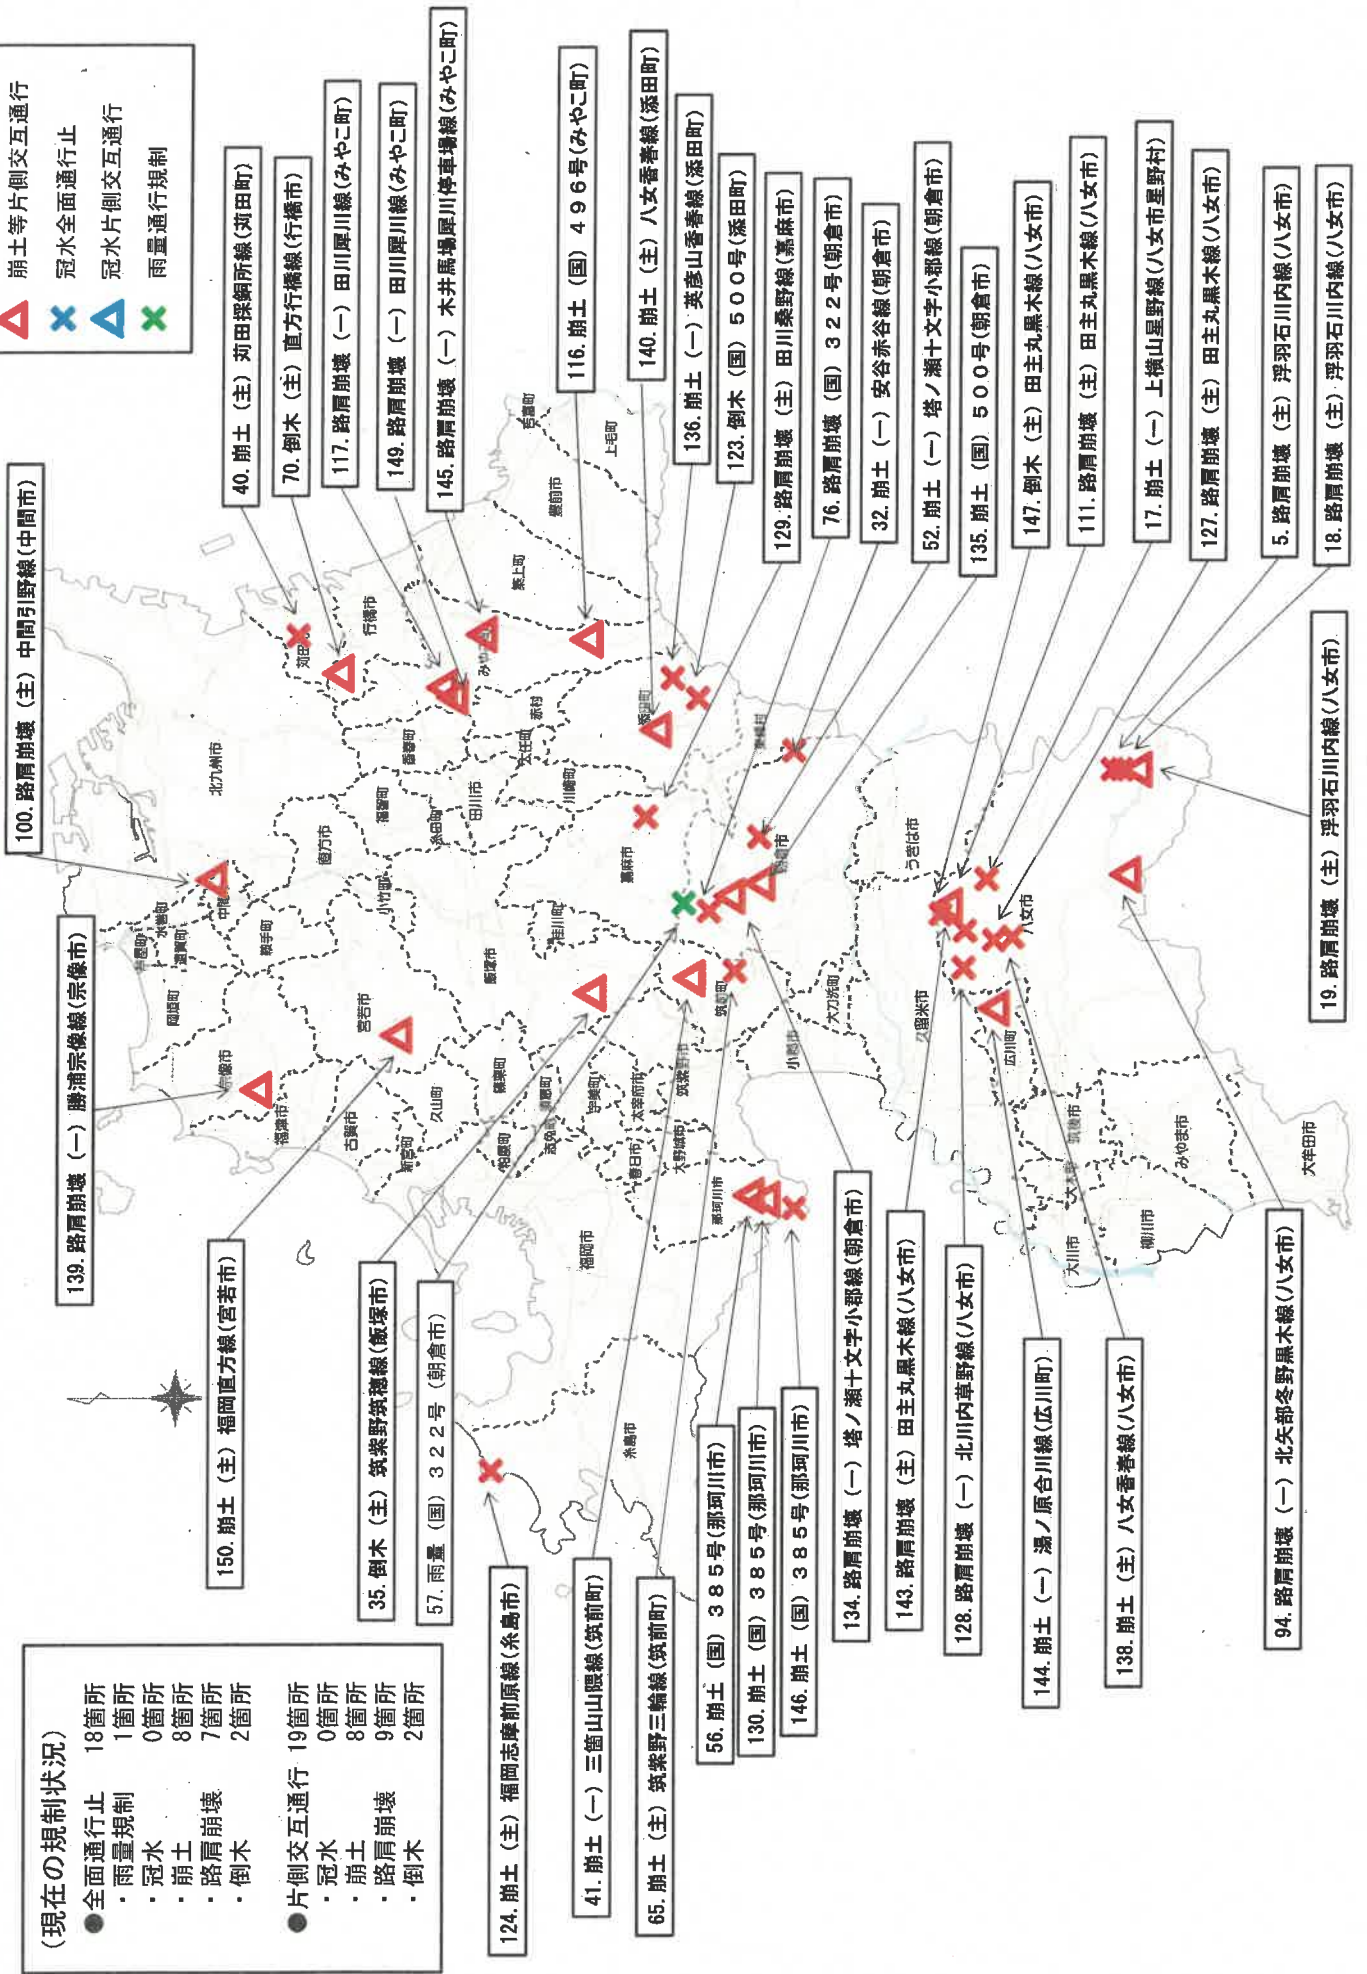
崩土等片側交互通行
冠水全面通行止
冠水片側交互通行
雨量通行規制

100. 路肩崩壊（主）中間引野線(中間市)

40. 崩土（主）苅田採銅所線(苅田町)
70. 倒木（主）直方行橋線(行橋市)
117. 路肩崩壊（一）田川犀川線(みやこ町)
149. 路肩崩壊（一）田川犀川線(みやこ町)
145. 路肩崩壊（一）木井馬場犀川停車場線(みやこ町)
116. 崩土（国）496号(みやこ町)
140. 崩土（主）八女香春線(添田町)
136. 崩土（一）英彦山香春線(添田町)
123. 倒木（国）500号(添田町)
129. 路肩崩壊（主）田川桑野線(嘉麻市)
76. 路肩崩壊（国）322号(朝倉市)
32. 崩土（一）安谷赤谷線(朝倉市)
52. 崩土（一）塔ノ瀬十文字小郡線(朝倉市)
135. 崩土（国）500号(朝倉市)
147. 倒木（主）田主丸黒木線(八女市)
111. 路肩崩壊（主）田主丸黒木線(八女市)
17. 崩土（一）上横山星野線(八女市星野村)
127. 路肩崩壊（主）田主丸黒木線(八女市)
5. 路肩崩壊（主）浮羽石川内線(八女市)
18. 路肩崩壊（主）浮羽石川内線(八女市)

19. 路肩崩壊（主）浮羽石川内線(八女市)

139. 路肩崩壊（一）勝浦宗像線(宗像市)

150. 崩土（主）福岡直方線(宮若市)
35. 倒木（主）筑紫野筑穂線(飯塚市)
57. 雨量（国）322号（朝倉市）
124. 崩土（主）福岡志摩前原線(糸島市)
41. 崩土（一）三箇山山隈線(筑前町)
65. 崩土（主）筑紫野三輪線(筑前町)
56. 崩土（国）385号(那珂川市)
130. 崩土（国）385号(那珂川市)
146. 崩土（国）385号(那珂川市)
134. 路肩崩壊（一）塔ノ瀬十文字小郡線(朝倉市)
143. 路肩崩壊（主）田主丸黒木線(八女市)
128. 路肩崩壊（一）北川内草野線(八女市)
144. 崩土（一）湯ノ原合川線(広川町)
138. 崩土（主）八女香春線(八女市)
94. 路肩崩壊（一）北矢部冬野黒木線(八女市)

（現在の規制状況）
●全面通行止　18箇所
・雨量規制　1箇所
・冠水　0箇所
・崩土　8箇所
・路肩崩壊　7箇所
・倒木　2箇所
●片側交互通行　19箇所
・冠水　0箇所
・崩土　8箇所
・路肩崩壊　9箇所
・倒木　2箇所

北九州市　苅田町　行橋市　みやこ町　築上町　上毛町　吉富町　豊前市　香春町　赤村　添田町　大任町　川崎町　田川市　福智町　糸田町　直方市　中間市　水巻町　遠賀町　芦屋町　岡垣町　鞍手町　宗像市　福津市　宮若市　小竹町　飯塚市　桂川町　嘉麻市　東峰村　朝倉市　うきは市　八女市　久留米市　大刀洗町　筑前町　小郡市　広川町　筑後市　大木町　大川市　柳川市　みやま市　大牟田市　古賀市　新宮町　久山町　篠栗町　粕屋町　志免町　須恵町　宇美町　太宰府市　筑紫野市　大野城市　春日市　那珂川市　福岡市　糸島市